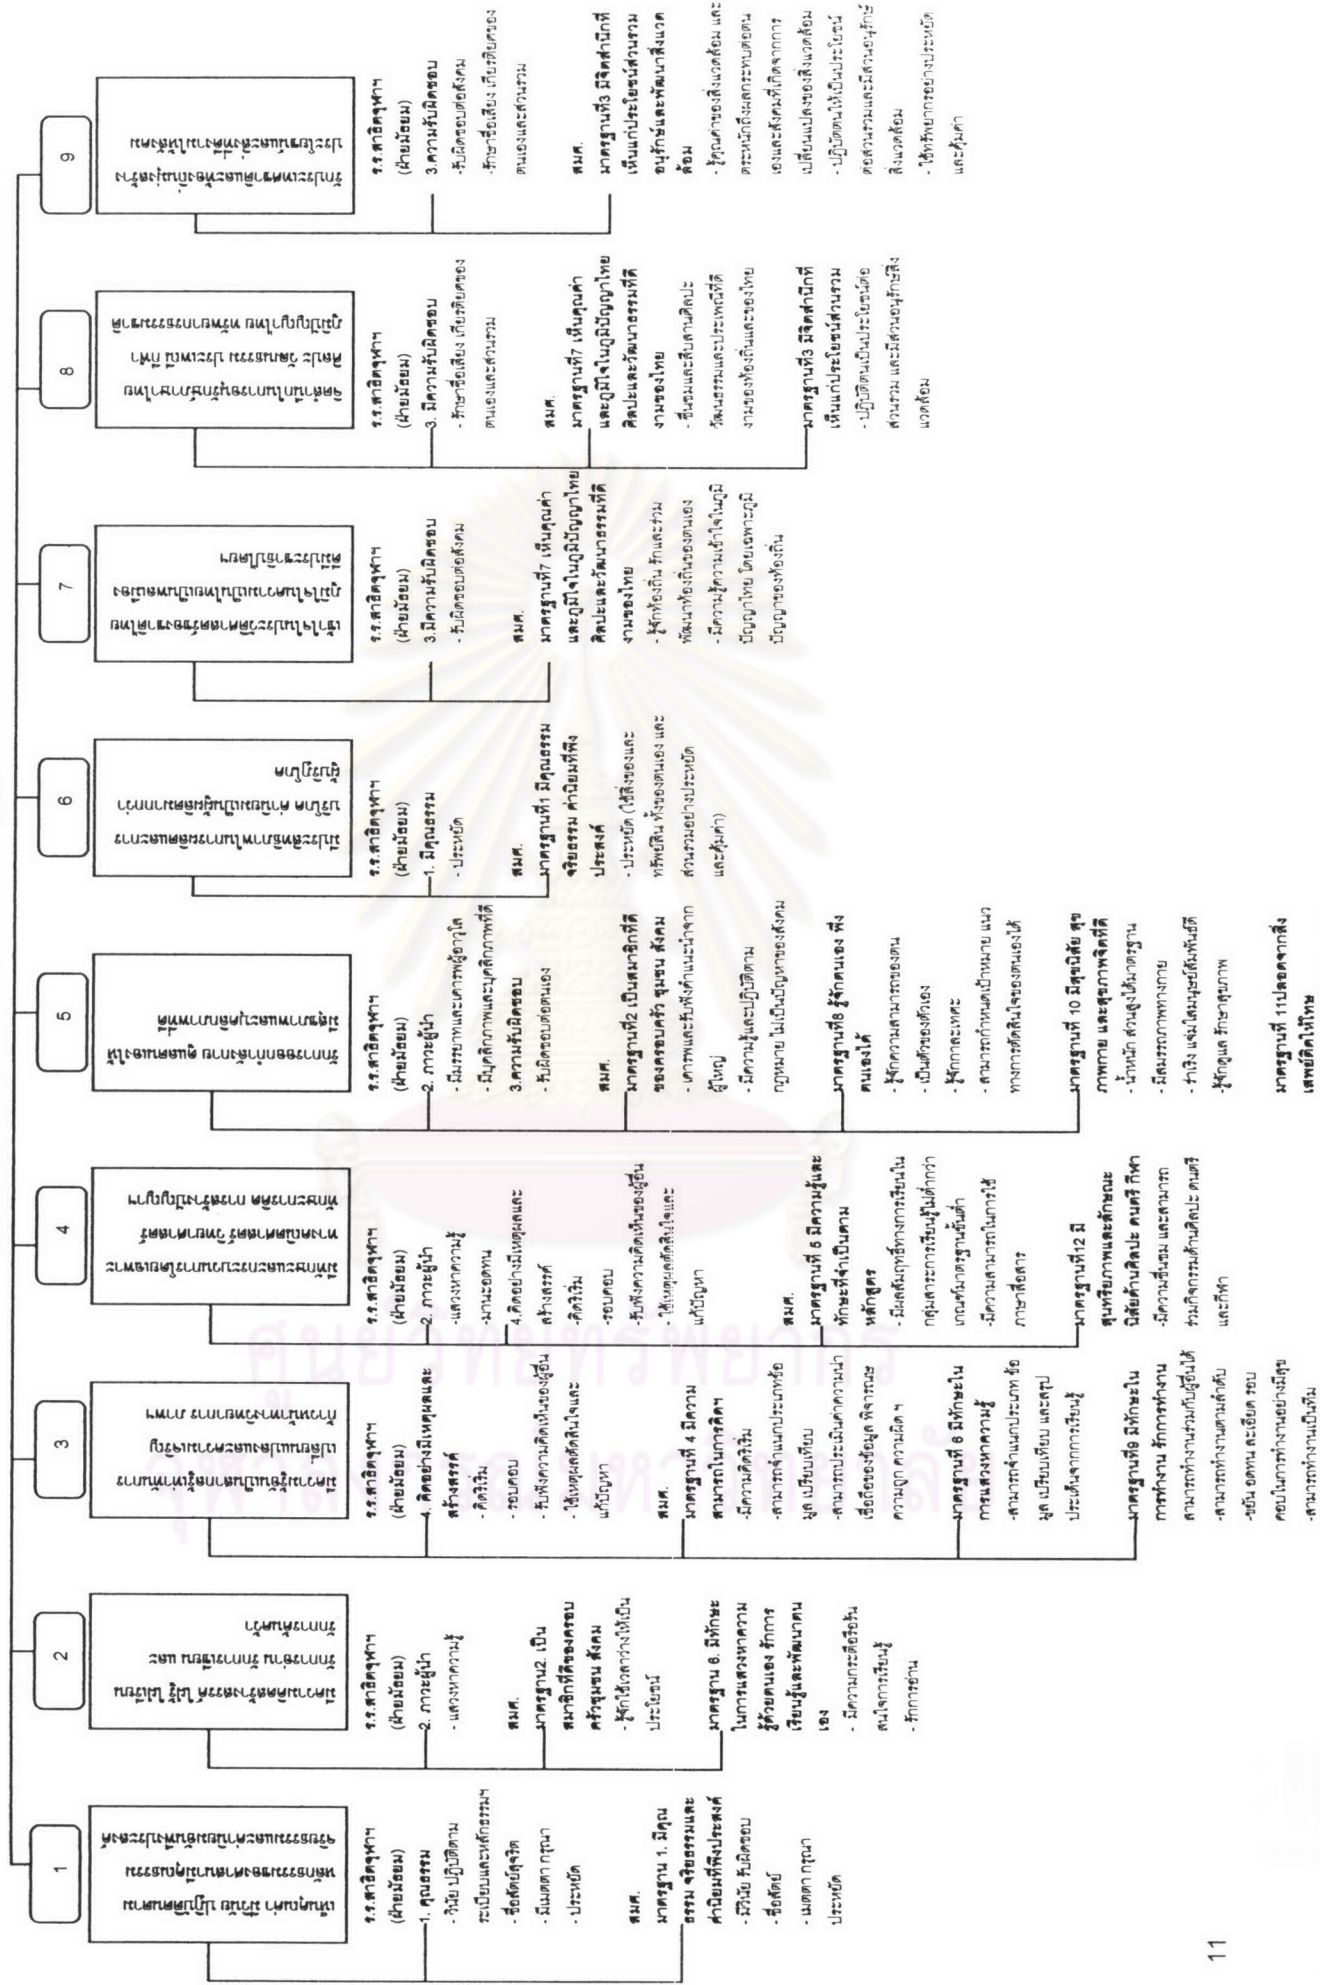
1

2

3

4

5

6

7

8

9

รร.ศาสิตคุหาท (ฝ่ายมัธยม)
1. คุณธรรม
- วินัย ปฏิบัติตามระเบียบและข้อตกลง
- ซื่อสัตย์สุจริต
- มีเมตตา กรุณา
- ประหยัด

สมศ.
มาตรฐาน 1. มีคุณธรรม จริยธรรมและค่านิยมที่พึงประสงค์
- มีวินัย รับผิดชอบ
- ซื่อสัตย์
- เมตตา กรุณา
- ประหยัด

รร.ศาสิตคุหาท (ฝ่ายมัธยม)
2. ภาวะผู้นำ
- แสวงหาความรู้

สมศ.
มาตรฐาน 2. เป็นสมาชิกที่ดีของครอบครัว ชุมชน สังคม
- รู้จักใช้เวลาว่างให้เป็นประโยชน์

มาตรฐาน 6. มีทักษะในการแสวงหาความรู้ด้วยตนเอง รักการเรียนรู้และพัฒนาตนเอง
- มีความกระตือรือร้น สนใจการเรียนรู้
- รักการอ่าน

รร.ศาสิตคุหาท (ฝ่ายมัธยม)
4. คิดอย่างมีเหตุผลและสร้างสรรค์
- คิดริเริ่ม
- รอบคอบ
- รับฟังความคิดเห็นของผู้อื่น
- ใช้เหตุผลตัดสินใจและแก้ปัญหา

สมศ.
มาตรฐานที่ 4 มีความสามารถในการคิด
- มีความคิดริเริ่ม
- สามารถจำแนกประเภทข้อมูล เปรียบเทียบ
- สามารถประเมินค่าความน่าเชื่อถือของข้อมูล พิจารณาความถูก ความผิด ฯ

มาตรฐานที่ 6 มีทักษะในการแสวงหาความรู้
- สามารถจำแนกประเภท ข้อมูล เปรียบเทียบ และสรุปประเด็นจากการเรียนรู้

มาตรฐานที่ 8 มีทักษะในการทำงาน รักการทำงาน สามารถทำงานร่วมกับผู้อื่นได้
- สามารถทำงานตามลำดับ
- ขยัน อดทน ละเอียด รอบคอบในการทำงานอย่างมีสุข
- สามารถทำงานเป็นทีม

รร.ศาสิตคุหาท (ฝ่ายมัธยม)
2. ภาวะผู้นำ
- แสวงหาความรู้
- ผ่านอดทน
4. คิดอย่างมีเหตุผลและสร้างสรรค์
- คิดริเริ่ม
- รอบคอบ
- รับฟังความคิดเห็นของผู้อื่น
- ใช้เหตุผลตัดสินใจและแก้ปัญหา

สมศ.
มาตรฐานที่ 5 มีความรู้และทักษะที่จำเป็นตามหลักสูตร
- มีผลสัมฤทธิ์ทางการเรียนในกลุ่มสาระการเรียนรู้ไม่ต่ำกว่าเกณฑ์มาตรฐานขั้นต่ำ
- มีความสามารถในการใช้ภาษาสื่อสาร

มาตรฐานที่12 มีสุนทรียภาพและลักษณะนิสัยด้านศิลปะ ดนตรี กีฬา
- มีความชื่นชม และสามารถร่วมกิจกรรมด้านศิลปะ ดนตรี และกีฬา

รร.ศาสิตคุหาท (ฝ่ายมัธยม)
2. ภาวะผู้นำ
- มีมนุษยสัมพันธ์และเคารพผู้อาวุโส
- มีบุคลิกภาพและบุคลิกภาพที่ดี
3.ความรับผิดชอบ
- รับผิดชอบต่อตนเอง

สมศ.
มาตรฐานที่2 เป็นสมาชิกที่ดีของครอบครัว ชุมชน สังคม
- เคารพรับฟังคำแนะนำจากผู้ใหญ่
- มีความรู้และปฏิบัติตามกฎหมาย ไม่เป็นปัญหาของสังคม

มาตรฐานที่8 รู้จักตนเอง พึ่งตนเองได้
- รู้จักความสามารถของตน
- เป็นตัวของตัวเอง
- รู้จักกาลเทศะ
- สามารถกำหนดเป้าหมาย แนวทางการตัดสินใจของตนเองได้

มาตรฐานที่ 10 มีสุขนิสัย สุขภาพกาย และสุขภาพจิตที่ดี
- น้ำหนัก ส่วนสูงได้มาตรฐาน
- มีสมรรถภาพทางกาย
- ร่าเริง แจ่มใส มนุษยสัมพันธ์ดี
- รู้จักดูแล รักษาสุขภาพ

มาตรฐานที่ 11ปลอดจากสิ่งเสพติดให้โทษ

รร.ศาสิตคุหาท (ฝ่ายมัธยม)
1. มีคุณธรรม
- ประหยัด

สมศ.
มาตรฐานที่1. มีคุณธรรม จริยธรรม ค่านิยมที่พึงประสงค์
- ประหยัด (ใช้สิ่งของและทรัพย์สิน ทั้งของตนเอง และส่วนรวมอย่างประหยัดและคุ้มค่า)

รร.ศาสิตคุหาท (ฝ่ายมัธยม)
3.มีความรับผิดชอบ
- รับผิดชอบต่อสังคม

สมศ.
มาตรฐานที่7 เห็นคุณค่าและภูมิใจในภูมิปัญญาไทย ศิลปะและวัฒนธรรมที่ดีงามของไทย
- รู้จักท้องถิ่น รักและร่วมพัฒนาท้องถิ่นของตนเอง
- มีความรู้ความเข้าใจในภูมิปัญญาไทย โดยเฉพาะภูมิปัญญาของท้องถิ่น

รร.ศาสิตคุหาท (ฝ่ายมัธยม)
3. มีความรับผิดชอบ
- รักษาชื่อเสียง เกียรติศักดิ์ของตนเองและส่วนรวม

สมศ.
มาตรฐานที่7 เห็นคุณค่าและภูมิใจในภูมิปัญญาไทย ศิลปะและวัฒนธรรมที่ดีงามของไทย
- ชื่นชมและสืบสานศิลปะ วัฒนธรรมและประเพณีที่ดีงามของท้องถิ่นและของไทย

มาตรฐานที่3 มีจิตสำนึกที่เห็นแก่ประโยชน์ส่วนรวม
- ปฏิบัติตนเป็นประโยชน์ต่อส่วนรวม และมีส่วนอนุรักษ์สิ่งแวดล้อม

รร.ศาสิตคุหาท (ฝ่ายมัธยม)
3.ความรับผิดชอบ
- รับผิดชอบต่อสังคม
- รักษาชื่อเสียง เกียรติศักดิ์ของตนเองและส่วนรวม

สมศ.
มาตรฐานที่3 มีจิตสำนึกที่เห็นแก่ประโยชน์ส่วนรวม อนุรักษ์และพัฒนาสิ่งแวดล้อม
- รู้คุณค่าของสิ่งแวดล้อม และตระหนักถึงผลกระทบต่อตนเองและสังคมที่เกิดจากการเปลี่ยนแปลงของสิ่งแวดล้อม
- ปฏิบัติตนให้เป็นประโยชน์ต่อส่วนรวมและมีส่วนอนุรักษ์สิ่งแวดล้อม
- ใช้ทรัพยากรอย่างประหยัดและคุ้มค่า

11